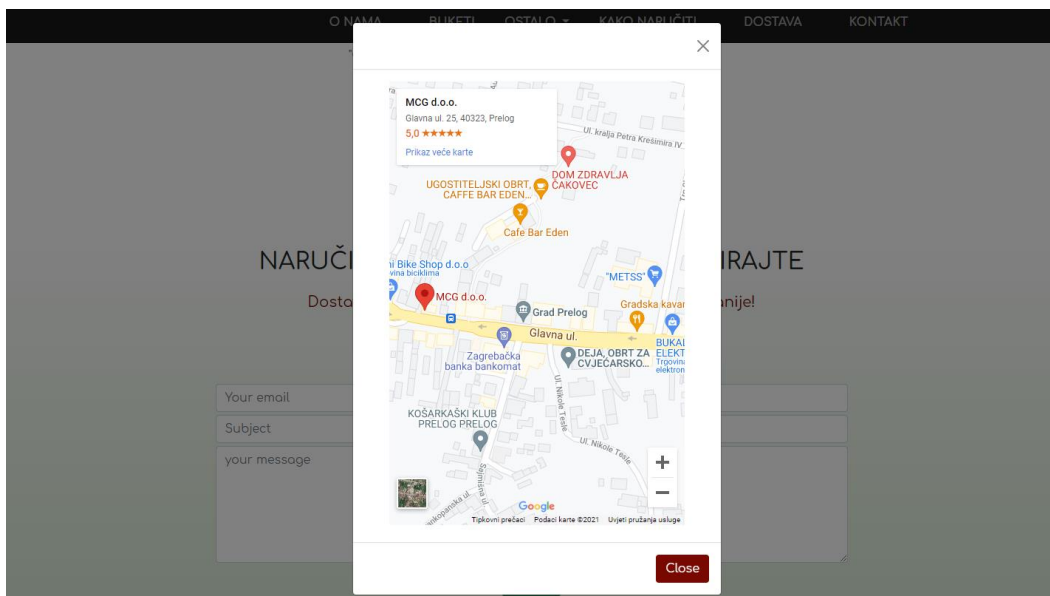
O NAMA BUKETI OSTALO ▾ KAKO NARUČITI DOSTAVA KONTAKT

NARUČI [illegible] IRAJTE

Dosta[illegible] anje!

Your email

Subject

your message

×

MCG d.o.o.
Glavna ul. 25, 40323, Prelog
5,0 ★★★★★
Prikaz veće karte

Ul. kralja Petra Krešimira IV

DOM ZDRAVLJA ČAKOVEC

UGOSTITELJSKI OBRT, CAFFE BAR EDEN...

Cafe Bar Eden

i Bike Shop d.o.o
vina bicikllima

"METSS"

MCG d.o.o.

Grad Prelog

Gradska kavar

Glavna ul.

BUKAI ELEKT Trgovin elektron

Zagrebačka banka bankomat

DEJA, OBRT ZA CVJEĆARSKO...

Ul. Nikole Tesle

KOŠARKAŠKI KLUB PRELOG PRELOG

Ul. Nikole Tesle

Sajmišna ul.

Google

Tipkovni prečaci Podaci karte ©2021 Uvjeti pružanja usluge

+

−

Close